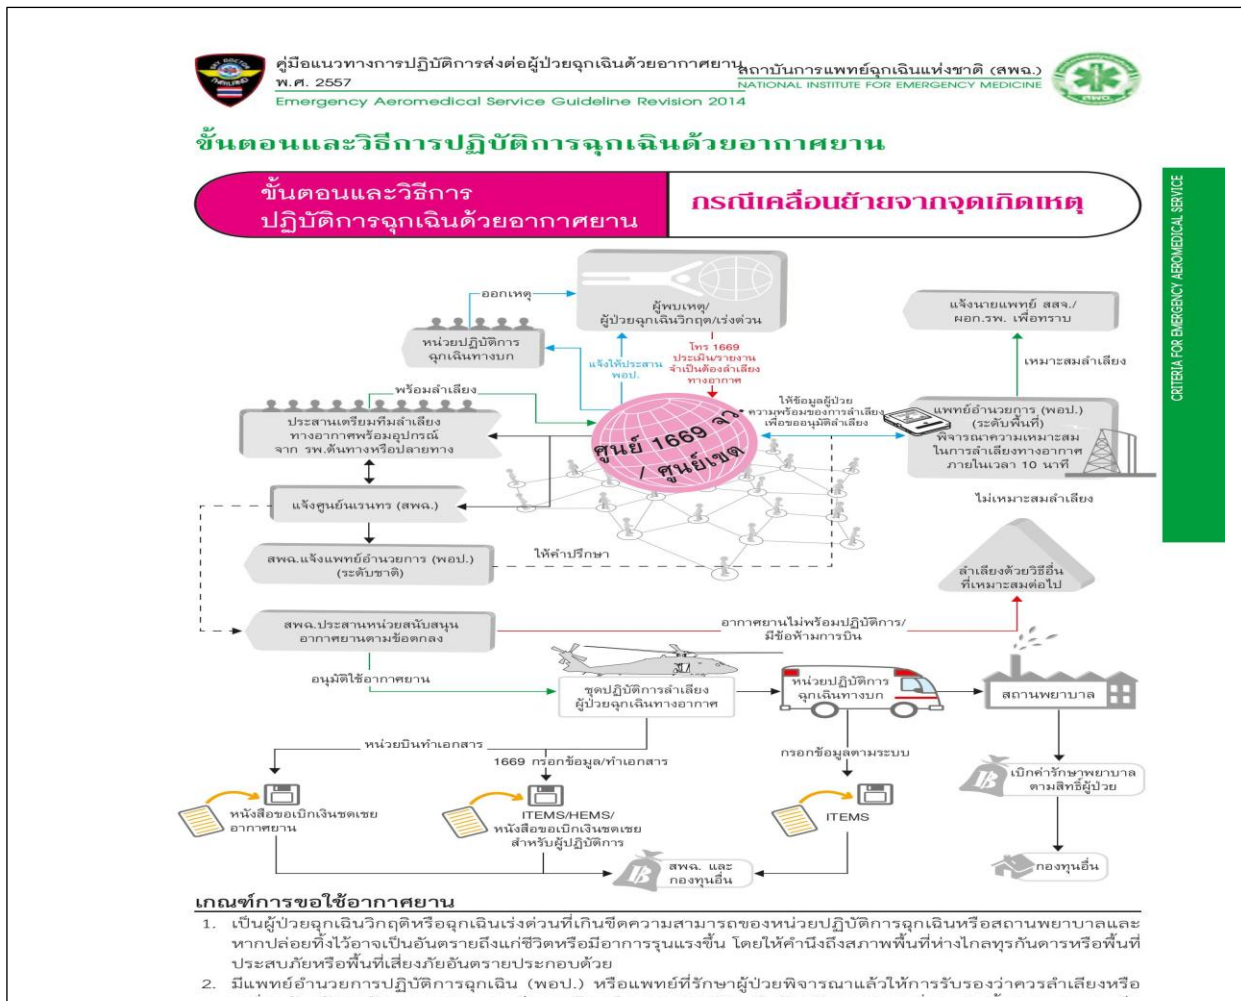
คู่มือแนวทางการปฏิบัติการส่งต่อผู้ป่วยฉุกเฉินด้วยอากาศยาน พ.ศ. 2557
Emergency Aeromedical Service Guideline Revision 2014

สถาบันการแพทย์ฉุกเฉินแห่งชาติ (สพฉ.)
NATIONAL INSTITUTE FOR EMERGENCY MEDICINE

ขั้นตอนและวิธีการปฏิบัติการฉุกเฉินด้วยอากาศยาน

ขั้นตอนและวิธีการปฏิบัติการฉุกเฉินด้วยอากาศยาน

กรณีเคลื่อนย้ายจากจุดเกิดเหตุ

CRITERIA FOR EMERGENCY AEROMEDICAL SERVICE

ออกเหตุ

ผู้พบเหตุ/ผู้ป่วยฉุกเฉินวิกฤต/เร่งด่วน

หน่วยปฏิบัติการฉุกเฉินทางบก

แจ้งให้ประสาน พอป.

โทร 1669 ประเมิน/รายงาน จำเป็นต้องลำเลียงทางอากาศ

แจ้งนายแพทย์ สสจ./ผอก.รพ. เพื่อทราบ

เหมาะสมลำเลียง

พร้อมลำเลียง

ให้ข้อมูลผู้ป่วย ความพร้อมของการลำเลียง เพื่อขออนุมัติลำเลียง

แพทย์อำนวยการ (พอป.) (ระดับพื้นที่) พิจารณาความเหมาะสมในการลำเลียงทางอากาศภายในเวลา 10 นาที

ประสานเตรียมทีมลำเลียงทางอากาศพร้อมอุปกรณ์ จาก รพ.ต้นทางหรือปลายทาง

ศูนย์ 1669 จว. / ศูนย์เขต

ไม่เหมาะสมลำเลียง

แจ้งศูนย์นเรนทร (สพฉ.)

สพฉ.แจ้งแพทย์อำนวยการ (พอป.) (ระดับชาติ)

ให้คำปรึกษา

ลำเลียงด้วยวิธีอื่นที่เหมาะสมต่อไป

สพฉ.ประสานหน่วยสนับสนุนอากาศยานตามข้อตกลง

อากาศยานไม่พร้อมปฏิบัติการ/มีข้อห้ามการบิน

อนุมัติใช้อากาศยาน

ชุดปฏิบัติการลำเลียงผู้ป่วยฉุกเฉินทางอากาศ

หน่วยปฏิบัติการฉุกเฉินทางบก

สถานพยาบาล

หน่วยบินทำเอกสาร

1669 กรอกข้อมูล/ทำเอกสาร

กรอกข้อมูลตามระบบ

เบิกค่ารักษาพยาบาลตามสิทธิผู้ป่วย

หนังสือขอเบิกเงินชดเชยอากาศยาน

ITEMS/HEMS/ หนังสือขอเบิกเงินชดเชยสำหรับผู้ปฏิบัติการ

ITEMS

สพฉ. และกองทุนอื่น

กองทุนอื่น

เกณฑ์การขอใช้อากาศยาน

1. เป็นผู้ป่วยฉุกเฉินวิกฤติหรือฉุกเฉินเร่งด่วนที่เกินขีดความสามารถของหน่วยปฏิบัติการฉุกเฉินหรือสถานพยาบาลและหากปล่อยทิ้งไว้อาจเป็นอันตรายถึงแก่ชีวิตหรือมีอาการรุนแรงขึ้น โดยให้คำนึงถึงสภาพพื้นที่ห่างไกลทุรกันดารหรือพื้นที่ประสบภัยหรือพื้นที่เสี่ยงภัยอันตรายประกอบด้วย

2. มีแพทย์อำนวยการปฏิบัติการฉุกเฉิน (พอป.) หรือแพทย์ที่รักษาผู้ป่วยพิจารณาแล้วให้การรับรองว่าควรลำเลียงหรือ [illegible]